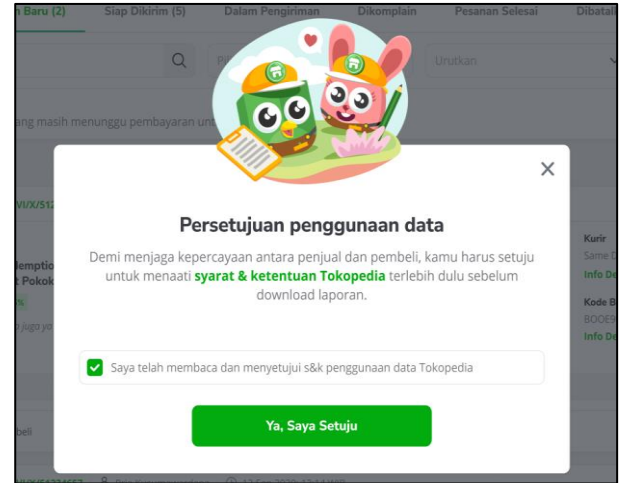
n Baru (2) Siap Dikirim (5) Dalam Pengiriman Dikomplain Pesanan Selesai Dibatal

Urutkan

ang masih menunggu pembayaran un

Persetujuan penggunaan data

Demi menjaga kepercayaan antara penjual dan pembeli, kamu harus setuju untuk menaati syarat & ketentuan Tokopedia terlebih dulu sebelum download laporan.

Saya telah membaca dan menyetujui s&k penggunaan data Tokopedia

Ya, Saya Setuju

Kurir
Same D
Info De

Kode B
BOOE9
Info De

beli